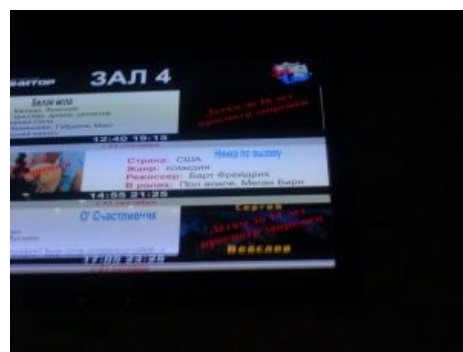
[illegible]ВАТОР ЗАЛ 4

Белая мгла

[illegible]

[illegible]

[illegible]

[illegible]

12:40 19:15

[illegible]

Детям до 16 лет просмотр запрещен

Неиз по вызову

Страна: США

Жанр: комедия

Режиссер: Барт Фрейндлих

В ролях: Пол Ахилле, Меган Бирн

14:55 21:25

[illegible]

О' Счастливчик

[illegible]

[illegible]

17:05 23:35

Сергей

Детям до 16 лет просмотр запрещен

Вейслер